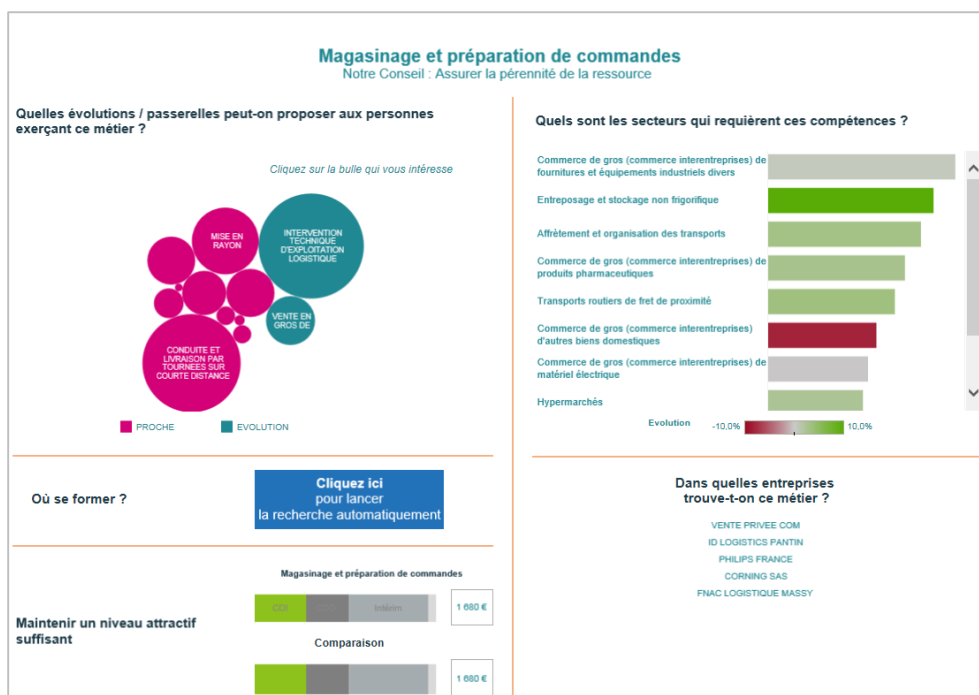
Magasinage et préparation de commandes
Notre Conseil : Assurer la pérennité de la ressource

Quelles évolutions / passerelles peut-on proposer aux personnes exerçant ce métier ?

Cliquez sur la bulle qui vous intéresse

MISE EN RAYON

INTERVENTION TECHNIQUE D'EXPLOITATION LOGISTIQUE

VENTE EN GROS DE

CONDUITE ET LIVRAISON PAR TOURNEES SUR COURTE DISTANCE

PROCHE
EVOLUTION

Quels sont les secteurs qui requièrent ces compétences ?

Commerce de gros (commerce interentreprises) de fournitures et équipements industriels divers

Entreposage et stockage non frigorifique

Affrètement et organisation des transports

Commerce de gros (commerce interentreprises) de produits pharmaceutiques

Transports routiers de fret de proximité

Commerce de gros (commerce interentreprises) d'autres biens domestiques

Commerce de gros (commerce interentreprises) de matériel électrique

Hypermarchés

Evolution -10,0% 10,0%

Où se former ?

Cliquez ici
pour lancer
la recherche automatiquement

Dans quelles entreprises trouve-t-on ce métier ?

VENTE PRIVEE COM
ID LOGISTICS PANTIN
PHILIPS FRANCE
CORNING SAS
FNAC LOGISTIQUE MASSY

Maintenir un niveau attractif suffisant

Magasinage et préparation de commandes

CDI CDD Intérim

1 680 €

Comparaison

1 680 €